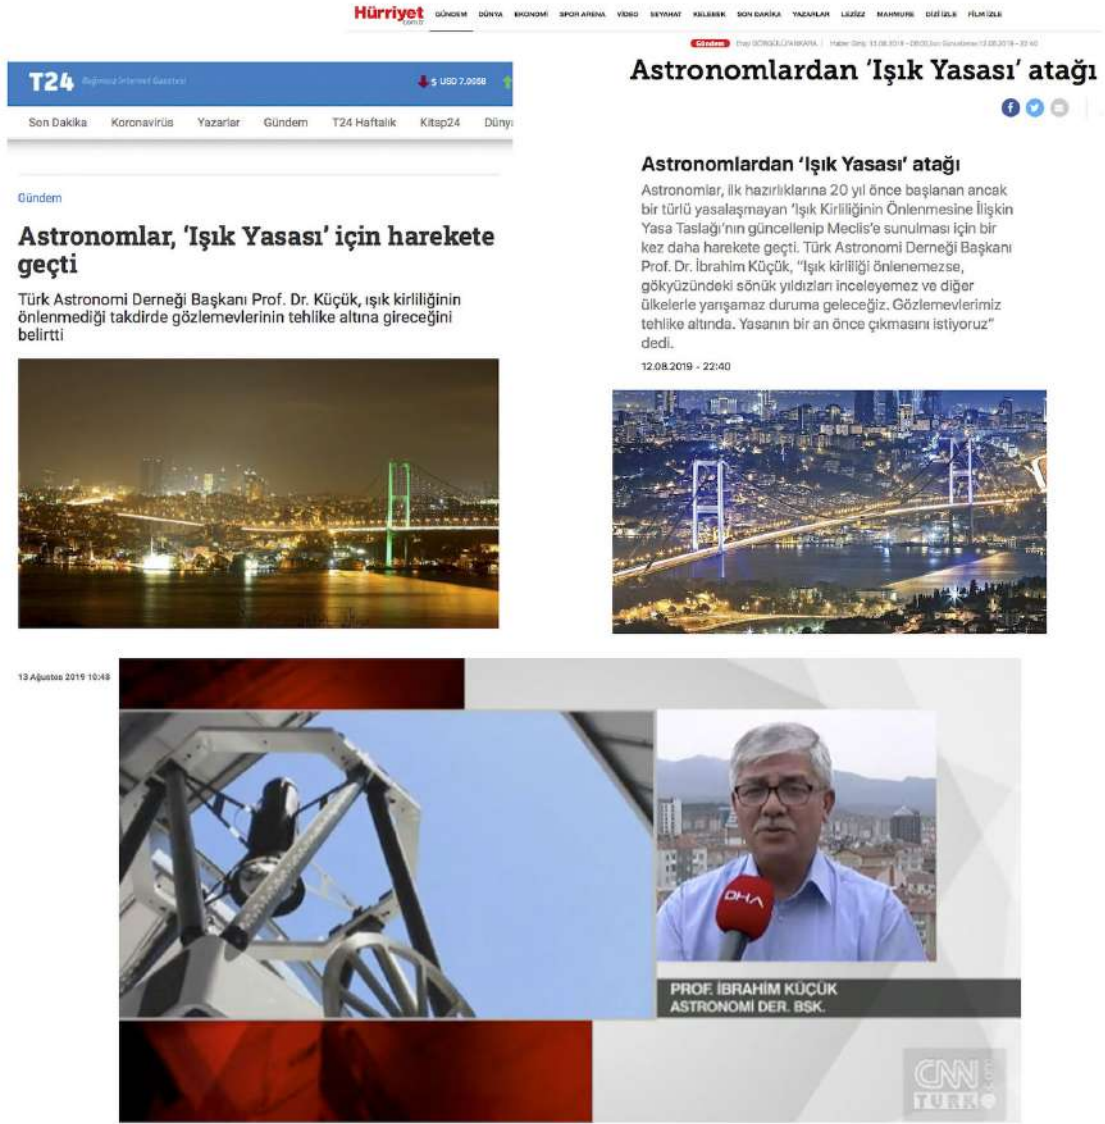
Hürriyet GÜNDEM DÜNYA EKONOMİ SPOR ARENA VİDEO SEYAHAT KELEBEK SON DAKİKA YAZARLAR LEZİZ MAHMURE DİZİ İZLE FİLM İZLE

T24 Bağımsız İnternet Gazetesi

USD 7,0088

Son Dakika Koronavirüs Yazarlar Gündem T24 Haftalık Kitap24 Düny

Gündem

Astronomlar, 'Işık Yasası' için harekete geçti

Türk Astronomi Derneği Başkanı Prof. Dr. Küçük, ışık kirliliğinin önlenmediği takdirde gözlemevlerinin tehlike altına gireceğini belirtti

Gündem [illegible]

Astronomlardan 'Işık Yasası' atağı

Astronomlardan 'Işık Yasası' atağı

Astronomlar, ilk hazırlıklarına 20 yıl önce başlanan ancak bir türlü yasalaşmayan 'Işık Kirliliğinin Önlenmesine İlişkin Yasa Taslağı'nın güncellenip Meclis'e sunulması için bir kez daha harekete geçti. Türk Astronomi Derneği Başkanı Prof. Dr. İbrahim Küçük, "Işık kirliliği önlenemezse, gökyüzündeki sönük yıldızları inceleyemez ve diğer ülkelerle yarışamaz duruma geleceğiz. Gözlemevlerimiz tehlike altında. Yasanın bir an önce çıkmasını istiyoruz" dedi.

12.08.2019 - 22:40

13 Ağustos 2019 10:48

DHA

PROF. İBRAHİM KÜÇÜK
ASTRONOMİ DER. BŞK.

CNN TÜRK